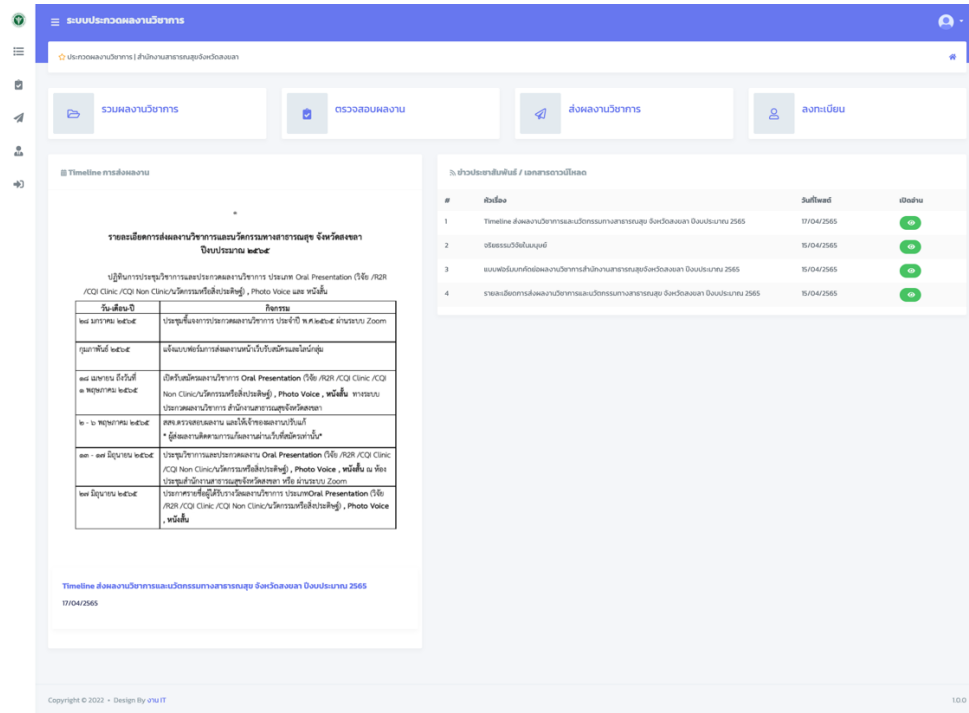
ระบบประกวดผลงานวิชาการ

ประกวดผลงานวิชาการ | สำนักงานสาธารณสุขจังหวัดสงขลา

รวมผลงานวิชาการ

ตรวจสอบผลงาน

ส่งผลงานวิชาการ

ลงทะเบียน

Timeline การส่งผลงาน

รายละเอียดการส่งผลงานวิชาการและนวัตกรรมทางสาธารณสุข จังหวัดสงขลา ปีงบประมาณ ๒๕๖๕

ปฏิทินการประชุมวิชาการและประกวดผลงานวิชาการ ประเภท Oral Presentation (วิจัย /R2R /CQI Clinic /CQI Non Clinic/นวัตกรรมหรือสิ่งประดิษฐ์) , Photo Voice และ หนังสั้น

| วัน-เดือน-ปี | กิจกรรม |
|---|---|
| ๒๘ มกราคม ๒๕๖๕ | ประชุมชี้แจงการประกวดผลงานวิชาการ ประจำปี พ.ศ.๒๕๖๕ ผ่านระบบ Zoom |
| กุมภาพันธ์ ๒๕๖๕ | แจ้งแบบฟอร์มการส่งผลงานหน้าเว็บรับสมัครและไลน์กลุ่ม |
| ๑๘ เมษายน ถึงวันที่ ๑ พฤษภาคม ๒๕๖๕ | เปิดรับสมัครผลงานวิชาการ Oral Presentation (วิจัย /R2R /CQI Clinic /CQI Non Clinic/นวัตกรรมหรือสิ่งประดิษฐ์) , Photo Voice , หนังสั้น ทางระบบประกวดผลงานวิชาการ สำนักงานสาธารณสุขจังหวัดสงขลา |
| ๒ - ๖ พฤษภาคม ๒๕๖๕ | สสจ.ตรวจสอบผลงาน และให้เจ้าของผลงานปรับแก้ * ผู้ส่งผลงานติดตามการแก้ผลงานผ่านเว็บที่สมัครเท่านั้น* |
| ๑๓ - ๑๗ มิถุนายน ๒๕๖๕ | ประชุมวิชาการและประกวดผลงาน Oral Presentation (วิจัย /R2R /CQI Clinic /CQI Non Clinic/นวัตกรรมหรือสิ่งประดิษฐ์) , Photo Voice , หนังสั้น ณ ห้องประชุมสำนักงานสาธารณสุขจังหวัดสงขลา หรือ ผ่านระบบ Zoom |
| ๒๗ มิถุนายน ๒๕๖๕ | ประกาศรายชื่อผู้ได้รับรางวัลผลงานวิชาการ ประเภทOral Presentation (วิจัย /R2R /CQI Clinic /CQI Non Clinic/นวัตกรรมหรือสิ่งประดิษฐ์) , Photo Voice , หนังสั้น |

Timeline ส่งผลงานวิชาการและนวัตกรรมทางสาธารณสุข จังหวัดสงขลา ปีงบประมาณ 2565
17/04/2565

ข่าวประชาสัมพันธ์ / เอกสารดาวน์โหลด

| # | หัวเรื่อง | วันที่โพสต์ | เปิดอ่าน |
|---|---|---|---|
| 1 | Timeline ส่งผลงานวิชาการและนวัตกรรมทางสาธารณสุข จังหวัดสงขลา ปีงบประมาณ 2565 | 17/04/2565 | |
| 2 | จริยธรรมวิจัยในมนุษย์ | 15/04/2565 | |
| 3 | แบบฟอร์มบทคัดย่อผลงานวิชาการสำนักงานสาธารณสุขจังหวัดสงขลา ปีงบประมาณ 2565 | 15/04/2565 | |
| 4 | รายละเอียดการส่งผลงานวิชาการและนวัตกรรมทางสาธารณสุข จังหวัดสงขลา ปีงบประมาณ 2565 | 15/04/2565 | |

Copyright © 2022 • Design By งาน IT

1.0.0